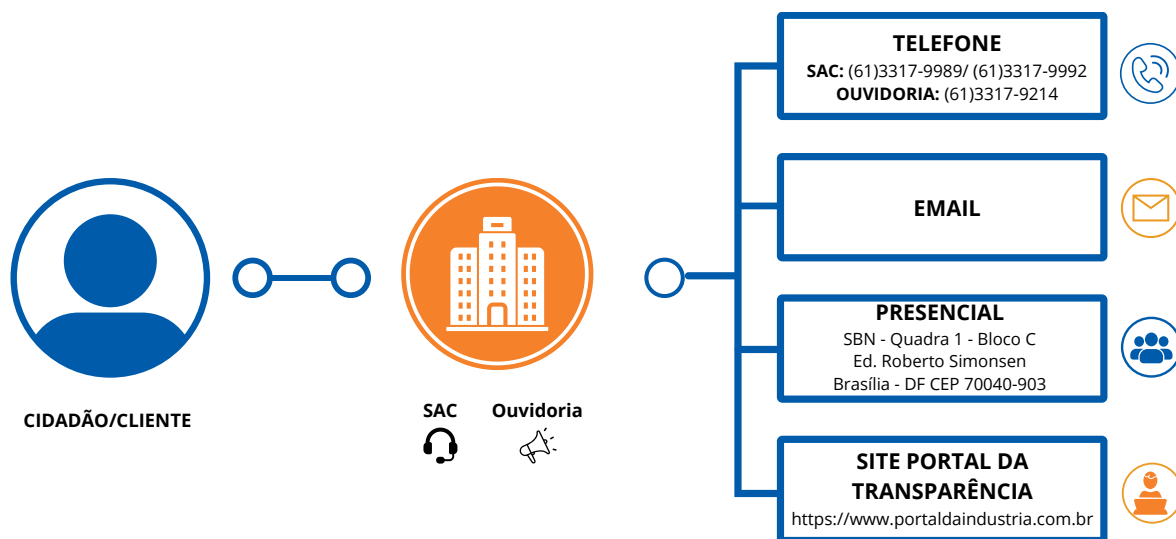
CIDADÃO/CLIENTE

SAC

Ouvidoria

TELEFONE
SAC: (61)3317-9989/ (61)3317-9992
OUVIDORIA: (61)3317-9214

EMAIL

PRESENCIAL
SBN - Quadra 1 - Bloco C
Ed. Roberto Simonsen
Brasília - DF CEP 70040-903

SITE PORTAL DA TRANSPARÊNCIA
https://www.portaldaindustria.com.br